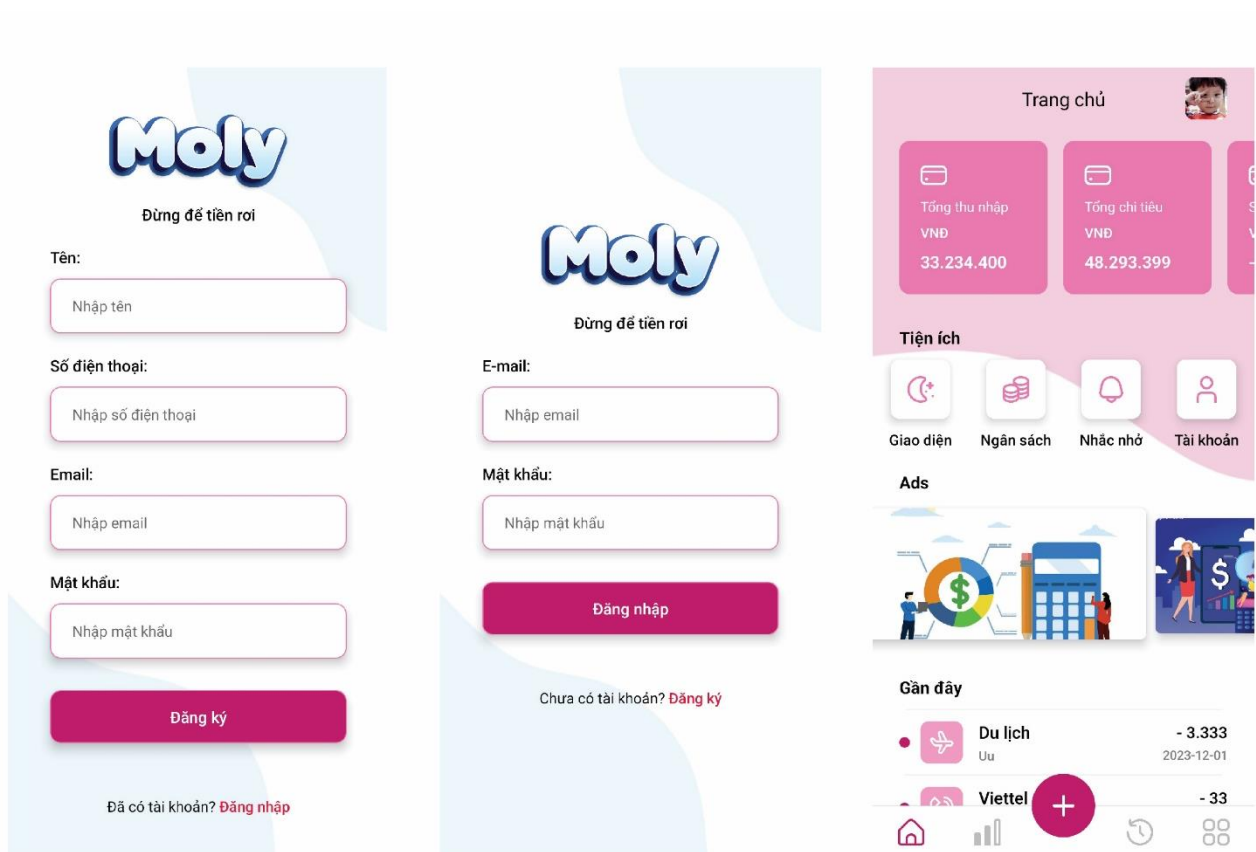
Moly

Đừng để tiền rơi

Tên:

Nhập tên

Số điện thoại:

Nhập số điện thoại

Email:

Nhập email

Mật khẩu:

Nhập mật khẩu

Đăng ký

Đã có tài khoản? Đăng nhập

Moly

Đừng để tiền rơi

E-mail:

Nhập email

Mật khẩu:

Nhập mật khẩu

Đăng nhập

Chưa có tài khoản? Đăng ký

Trang chủ

Tổng thu nhập
VNĐ
33.234.400

Tổng chi tiêu
VNĐ
48.293.399

Tiện ích

Giao diện
Ngân sách
Nhắc nhở
Tài khoản

Ads

Gần đây

Du lịch
Uu
- 3.333
2023-12-01

Viettel
- 33